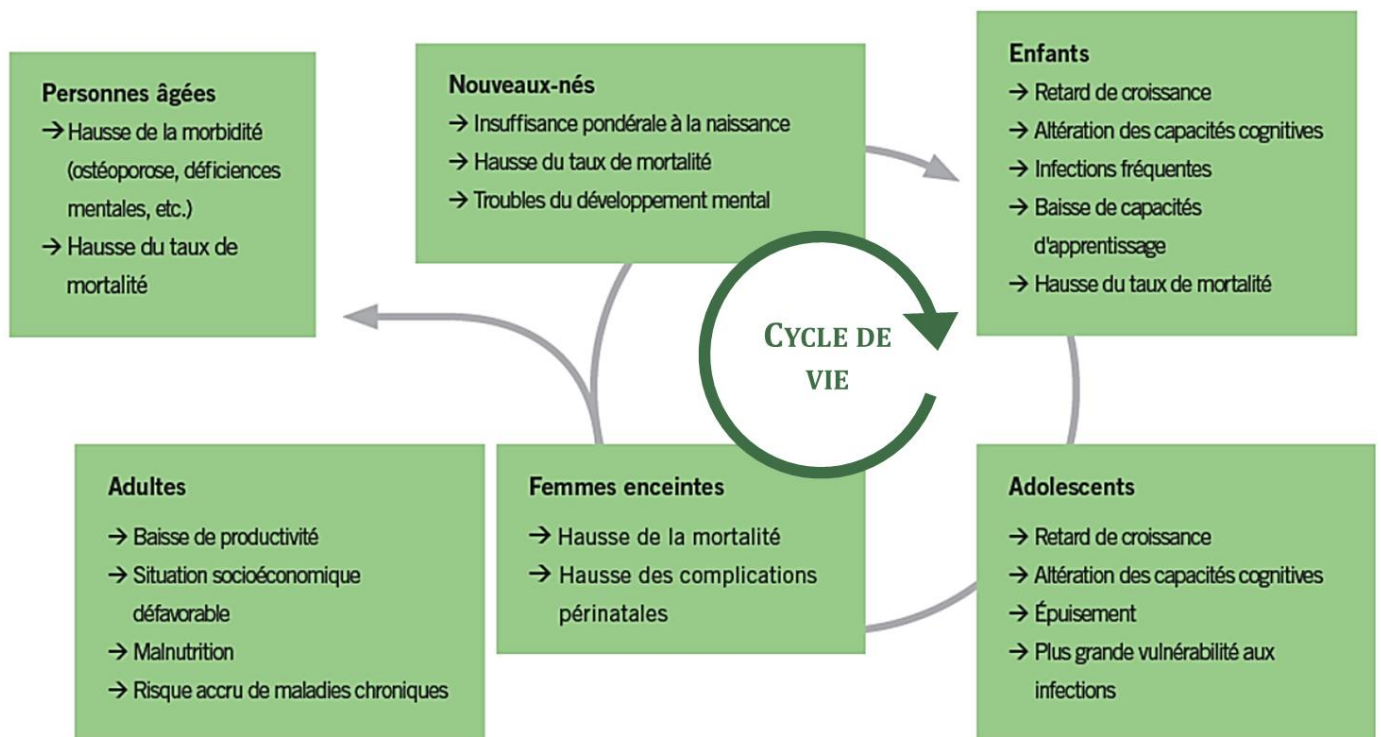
Personnes âgées
→ Hausse de la morbidité (ostéoporose, déficiences mentales, etc.)
→ Hausse du taux de mortalité

Nouveaux-nés
→ Insuffisance pondérale à la naissance
→ Hausse du taux de mortalité
→ Troubles du développement mental

Enfants
→ Retard de croissance
→ Altération des capacités cognitives
→ Infections fréquentes
→ Baisse de capacités d'apprentissage
→ Hausse du taux de mortalité

CYCLE DE VIE

Adultes
→ Baisse de productivité
→ Situation socioéconomique défavorable
→ Malnutrition
→ Risque accru de maladies chroniques

Femmes enceintes
→ Hausse de la mortalité
→ Hausse des complications périnatales

Adolescents
→ Retard de croissance
→ Altération des capacités cognitives
→ Épuisement
→ Plus grande vulnérabilité aux infections